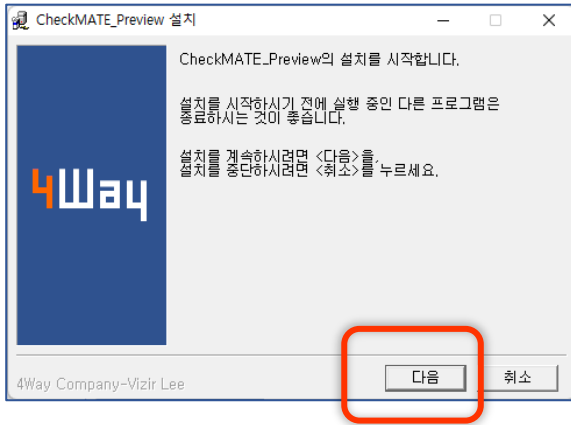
CheckMATE_Preview 설치

CheckMATE_Preview의 설치를 시작합니다.

설치를 시작하시기 전에 실행 중인 다른 프로그램은 종료하시는 것이 좋습니다.

설치를 계속하시려면 <다음>을, 설치를 중단하시려면 <취소>를 누르세요.

4Way

4Way Company-Vizir Lee

다음

취소